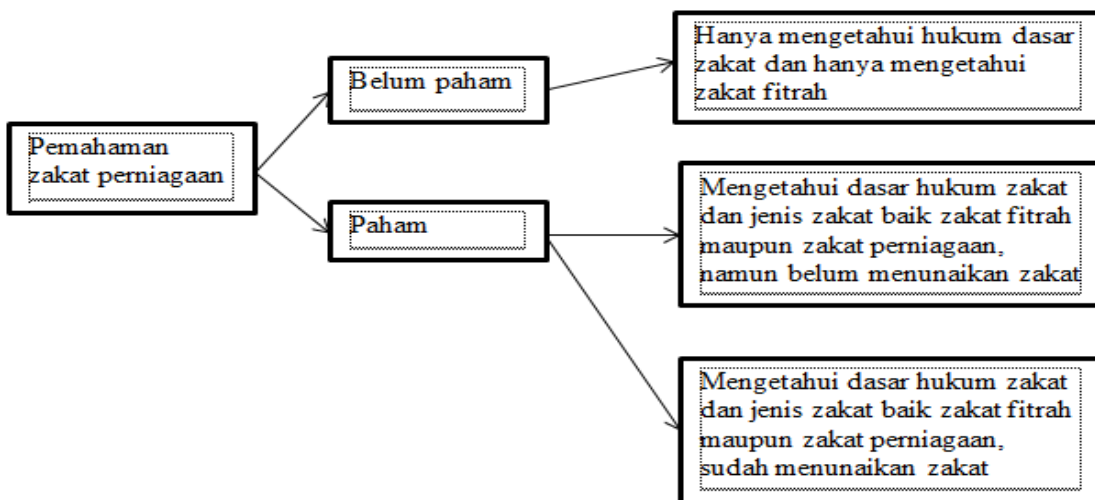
Pemahaman zakat perniagaan

Belum paham

Hanya mengetahui hukum dasar zakat dan hanya mengetahui zakat fitrah

Paham

Mengetahui dasar hukum zakat dan jenis zakat baik zakat fitrah maupun zakat perniagaan, namun belum menunaikan zakat

Mengetahui dasar hukum zakat dan jenis zakat baik zakat fitrah maupun zakat perniagaan, sudah menunaikan zakat